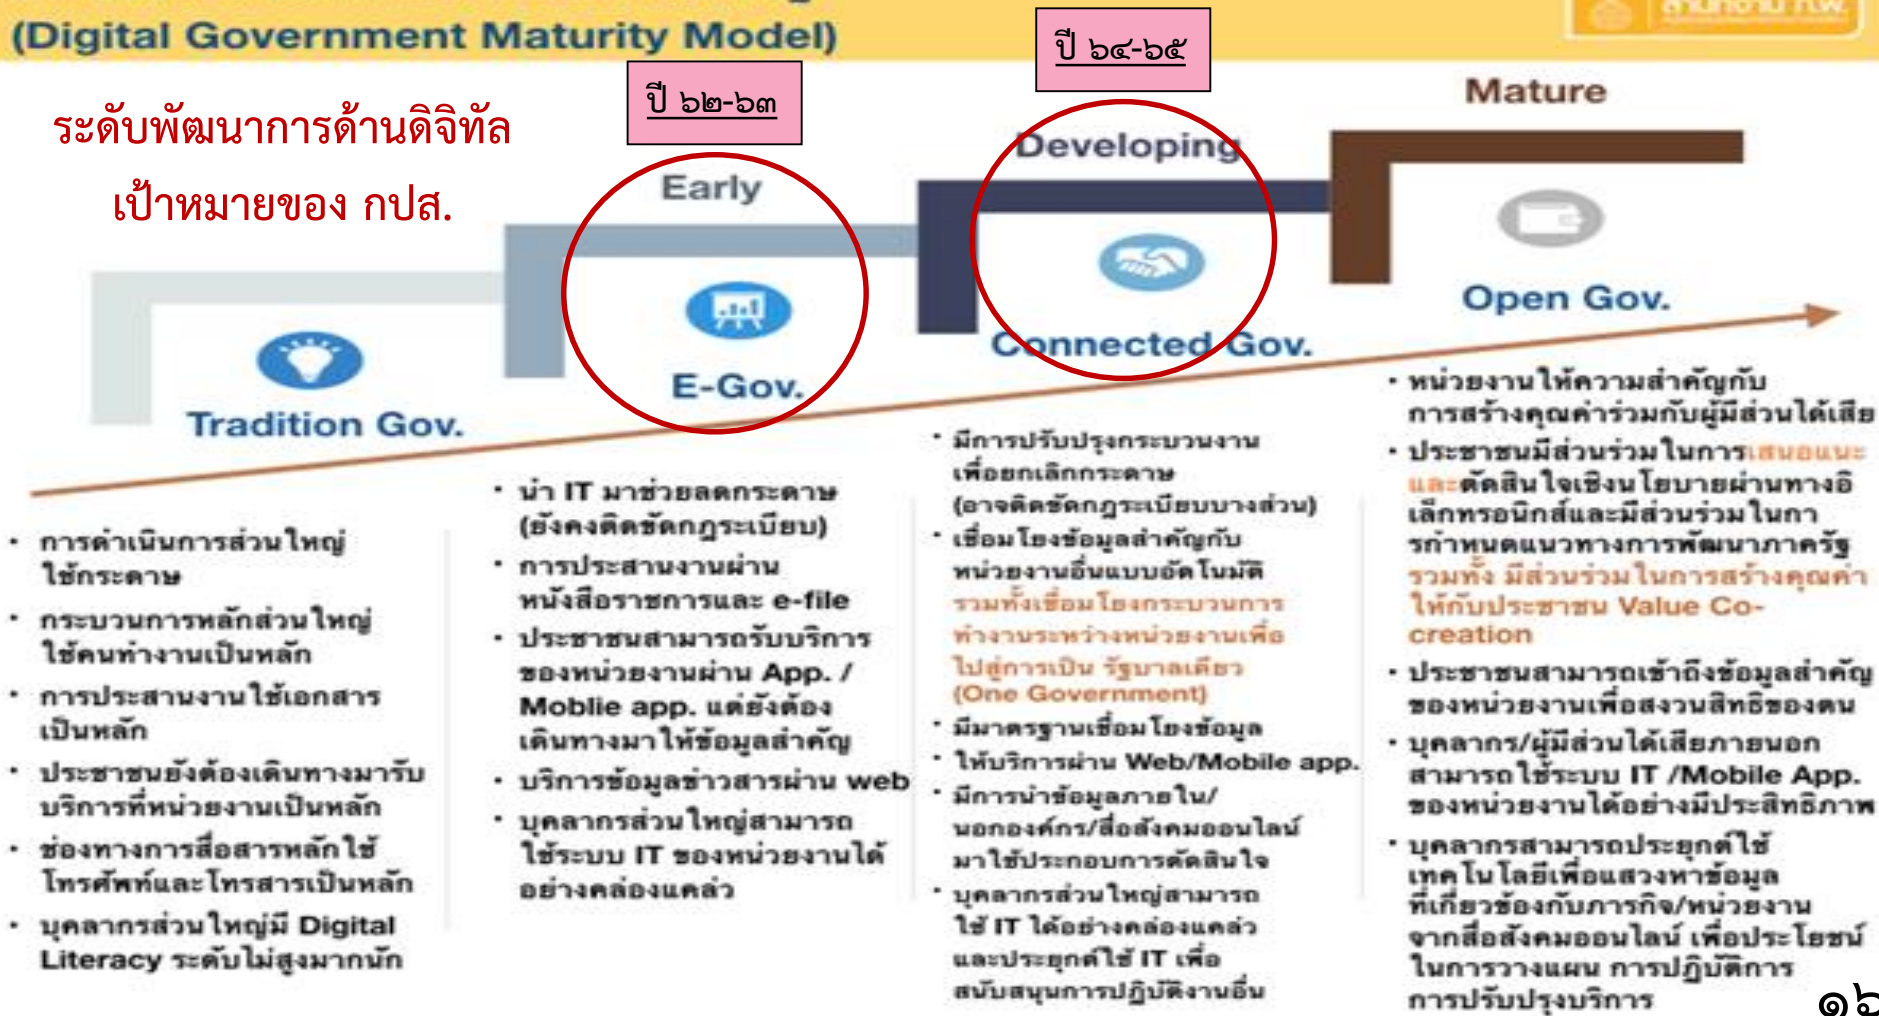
(Digital Government Maturity Model)

ระดับพัฒนาการด้านดิจิทัล
เป้าหมายของ กปส.

ปี ๖๒-๖๓

ปี ๖๔-๖๕

Mature

Developing

Early

Open Gov.

Connected Gov.

E-Gov.

Tradition Gov.

• การดำเนินการส่วนใหญ่ใช้กระดาษ
• กระบวนการหลักส่วนใหญ่ใช้คนทำงานเป็นหลัก
• การประสานงานใช้เอกสารเป็นหลัก
• ประชาชนยังต้องเดินทางมารับบริการที่หน่วยงานเป็นหลัก
• ช่องทางการสื่อสารหลักใช้โทรศัพท์และโทรสารเป็นหลัก
• บุคลากรส่วนใหญ่มี Digital Literacy ระดับไม่สูงมากนัก

• นำ IT มาช่วยลดกระดาษ (ยังคงติดขัดกฎระเบียบ)
• การประสานงานผ่านหนังสือราชการและ e-file
• ประชาชนสามารถรับบริการของหน่วยงานผ่าน App. / Moblie app. แต่ยังต้องเดินทางมาให้ข้อมูลสำคัญ
• บริการข้อมูลข่าวสารผ่าน web
• บุคลากรส่วนใหญ่สามารถใช้ระบบ IT ของหน่วยงานได้อย่างคล่องแคล่ว

• มีการปรับปรุงกระบวนงานเพื่อยกเลิกกระดาษ (อาจติดขัดกฎระเบียบบางส่วน)
• เชื่อมโยงข้อมูลสำคัญกับหน่วยงานอื่นแบบอัตโนมัติ รวมทั้งเชื่อมโยงกระบวนการทำงานระหว่างหน่วยงานเพื่อไปสู่การเป็น รัฐบาลเดียว (One Government)
• มีมาตรฐานเชื่อมโยงข้อมูล
• ให้บริการผ่าน Web/Mobile app.
• มีการนำข้อมูลภายใน/นอกองค์กร/สื่อสังคมออนไลน์มาใช้ประกอบการตัดสินใจ
• บุคลากรส่วนใหญ่สามารถใช้ IT ได้อย่างคล่องแคล่วและประยุกต์ใช้ IT เพื่อสนับสนุนการปฏิบัติงานอื่น

• หน่วยงานให้ความสำคัญกับการสร้างคุณค่าร่วมกับผู้มีส่วนได้เสีย
• ประชาชนมีส่วนร่วมในการเสนอแนะและตัดสินใจเชิงนโยบายผ่านทางอิเล็กทรอนิกส์และมีส่วนร่วมในการกำหนดแนวทางการพัฒนาภาครัฐ รวมทั้ง มีส่วนร่วมในการสร้างคุณค่าให้กับประชาชน Value Co-creation
• ประชาชนสามารถเข้าถึงข้อมูลสำคัญของหน่วยงานเพื่อสงวนสิทธิของตน
• บุคลากร/ผู้มีส่วนได้เสียภายนอกสามารถใช้ระบบ IT /Mobile App. ของหน่วยงานได้อย่างมีประสิทธิภาพ
• บุคลากรสามารถประยุกต์ใช้เทคโนโลยีเพื่อแสวงหาข้อมูลที่เกี่ยวข้องกับภารกิจ/หน่วยงานจากสื่อสังคมออนไลน์ เพื่อประโยชน์ในการวางแผน การปฏิบัติการ การปรับปรุงบริการ

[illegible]